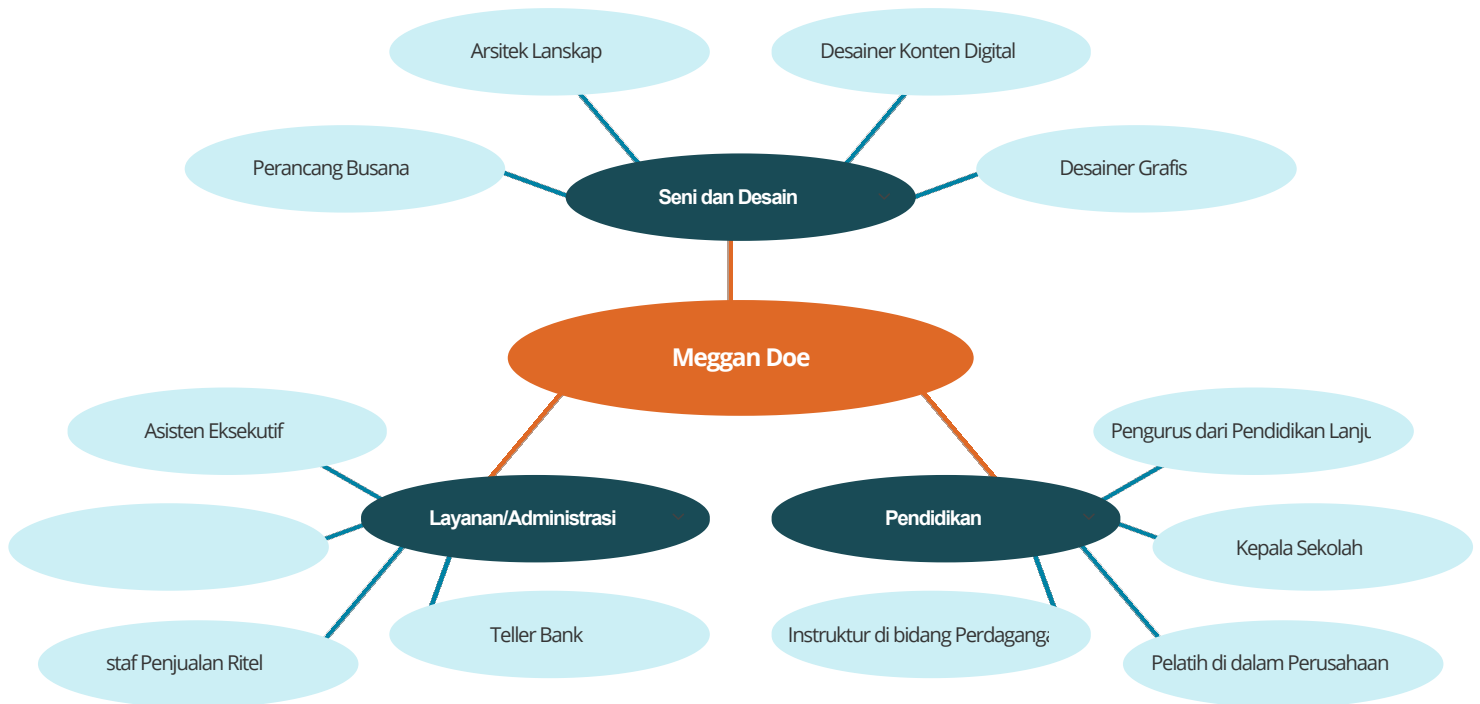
Arsitek Lanskap

Desainer Konten Digital

Perancang Busana

Seni dan Desain

Desainer Grafis

Meggan Doe

Asisten Eksekutif

Pengurus dari Pendidikan Lanju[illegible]

Layanan/Administrasi

Pendidikan

Kepala Sekolah

Teller Bank

Instruktur di bidang Perdaganga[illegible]

staf Penjualan Ritel

Pelatih di dalam Perusahaan